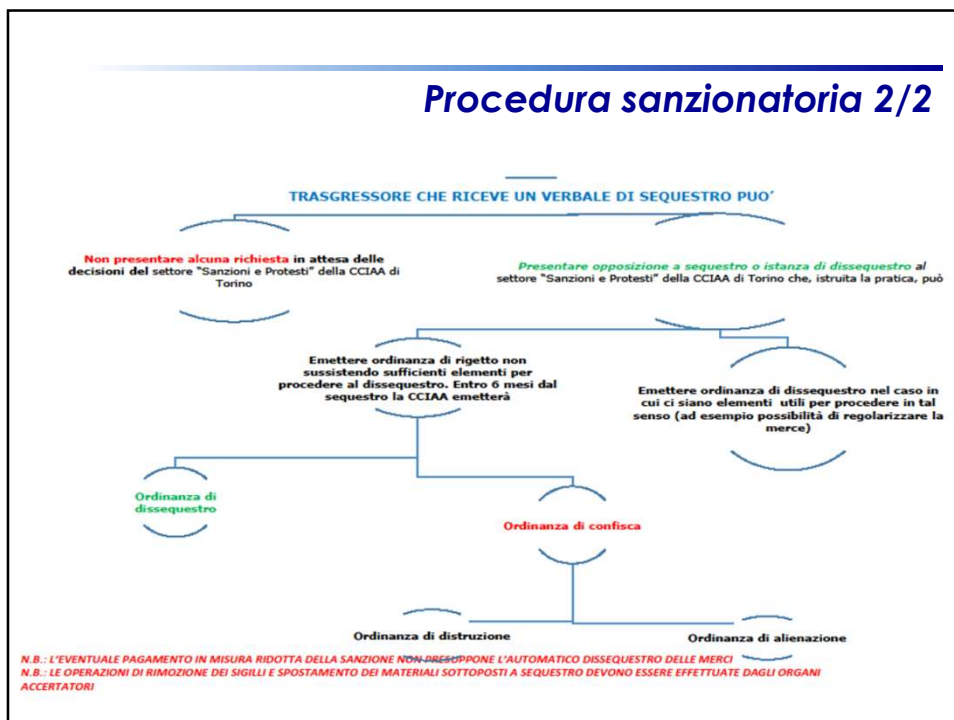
Procedura sanzionatoria 2/2

TRASGRESSORE CHE RICEVE UN VERBALE DI SEQUESTRO PUO'

Non presentare alcuna richiesta in attesa delle decisioni del settore "Sanzioni e Protesti" della CCIAA di Torino

Presentare opposizione a sequestro o istanza di dissequestro al settore "Sanzioni e Protesti" della CCIAA di Torino che, istruita la pratica, può

Emettere ordinanza di rigetto non sussistendo sufficienti elementi per procedere al dissequestro. Entro 6 mesi dal sequestro la CCIAA emetterà

Emettere ordinanza di dissequestro nel caso in cui ci siano elementi utili per procedere in tal senso (ad esempio possibilità di regolarizzare la merce)

Ordinanza di dissequestro

Ordinanza di confisca

Ordinanza di distruzione

Ordinanza di alienazione

N.B.: L'EVENTUALE PAGAMENTO IN MISURA RIDOTTA DELLA SANZIONE NON PRESUPPONE L'AUTOMATICO DISSEQUESTRO DELLE MERCI
N.B.: LE OPERAZIONI DI RIMOZIONE DEI SIGILLI E SPOSTAMENTO DEI MATERIALI SOTTOPOSTI A SEQUESTRO DEVONO ESSERE EFFETTUATE DAGLI ORGANI ACCERTATORI